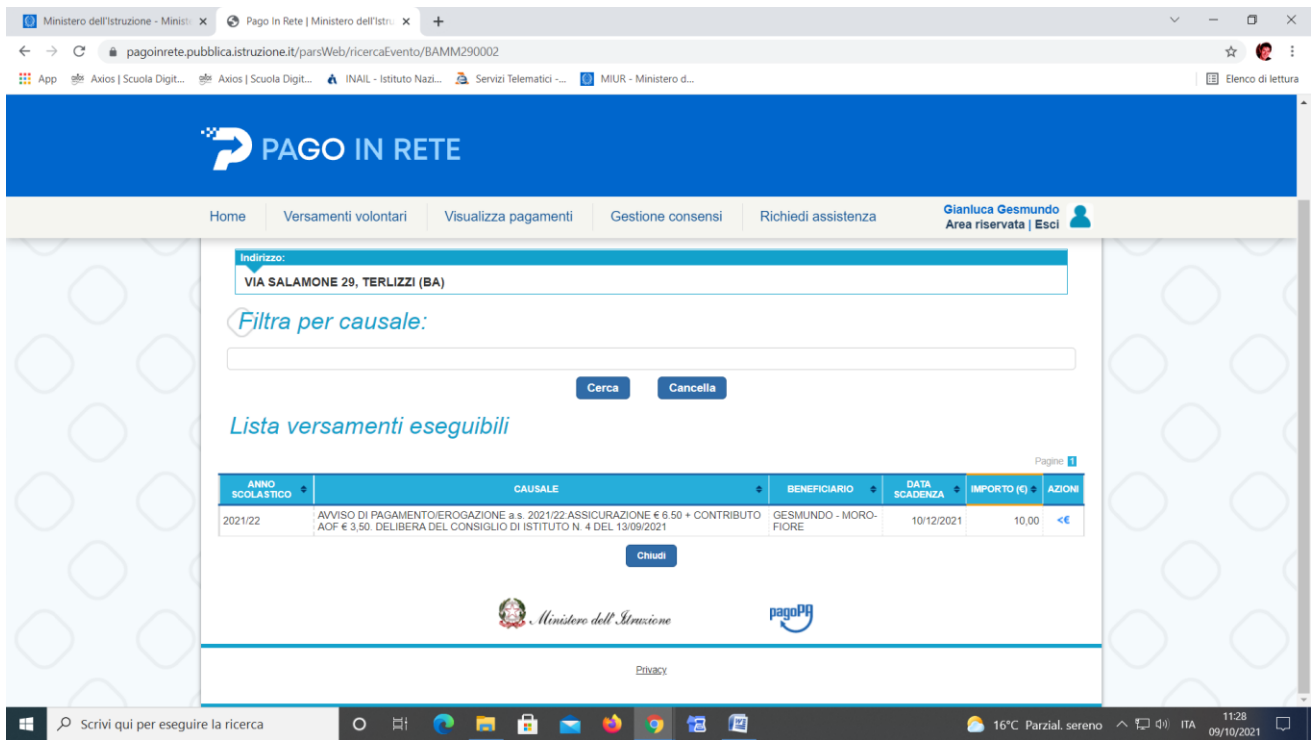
Ministero dell'Istruzione - Minist × Pago In Rete | Ministero dell'Istru × +

pagoinrete.pubblica.istruzione.it/parsWeb/ricercaEvento/BAMM290002

App Axios | Scuola Digit... Axios | Scuola Digit... INAIL - Istituto Nazi... Servizi Telematici -... MIUR - Ministero d... Elenco di lettura

PAGO IN RETE

Home Versamenti volontari Visualizza pagamenti Gestione consensi Richiedi assistenza Gianluca Gesmundo Area riservata | Esci

Indirizzo:
VIA SALAMONE 29, TERLIZZI (BA)

Filtra per causale:

Cerca Cancella

Lista versamenti eseguibili

Pagine 1

| ANNO SCOLASTICO | CAUSALE | BENEFICIARIO | DATA SCADENZA | IMPORTO (€) | AZIONI |
|---|---|---|---|---|---|
| 2021/22 | AVVISO DI PAGAMENTO/EROGAZIONE a.s. 2021/22:ASSICURAZIONE € 6.50 + CONTRIBUTO AOF € 3,50. DELIBERA DEL CONSIGLIO DI ISTITUTO N. 4 DEL 13/09/2021 | GESMUNDO - MORO-FIORE | 10/12/2021 | 10,00 | <€ |

Chiudi

Ministero dell'Istruzione pagoPA

Privacy

Scrivi qui per eseguire la ricerca 16°C Parzial. sereno ITA 11:28 09/10/2021